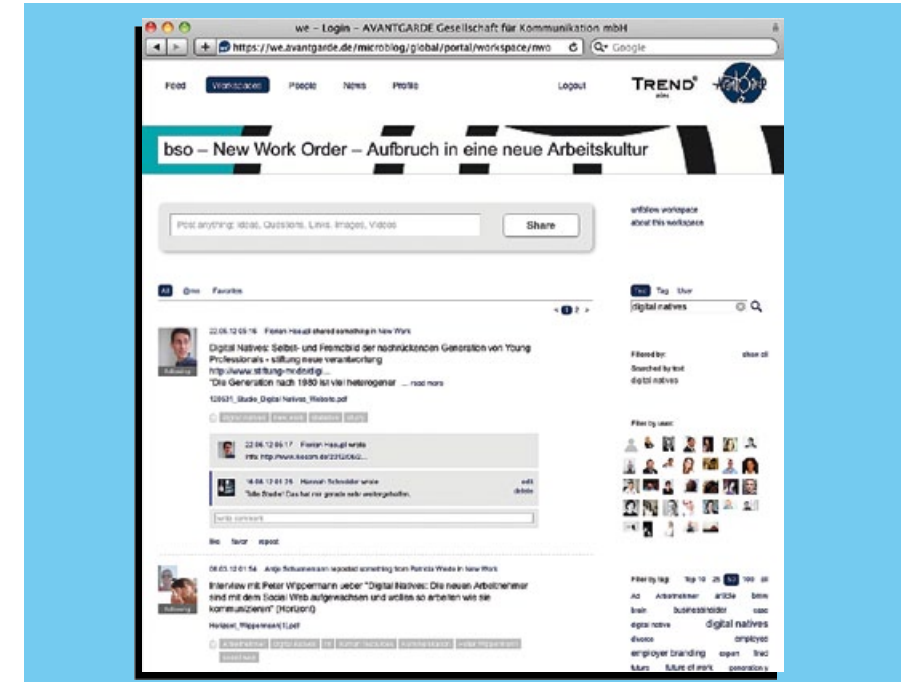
we – Login – AVANTGARDE Gesellschaft für Kommunikation mbH

https://we.avantgarde.de/microblog/global/portal/workspace/nwo

Google

Feed Workspaces People News Profile Logout

TREND

bso – New Work Order – Aufbruch in eine neue Arbeitskultur

Post anything: Ideas, Questions, Links, Images, Videos

Share

unfollow workspace
about this workspace

All @me Favorites

< 1 2 >

22.06.12 09:16 Florian Haupt shared something in New Work

Digital Natives: Selbst- und Fremdbild der nachrückenden Generation von Young Professionals - stiftung neue verantwortung
http://www.stiftung-nv.de/digi...
"Die Generation nach 1980 ist viel heterogener ... read more

120531_Studie_Digital Natives_Website.pdf

digital natives new work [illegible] study

Following

22.06.12 09:17 Florian Haupt wrote
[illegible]

18.06.12 01:26 Hannah Schneider wrote
Tolle Studie! Das hat mir gerade sehr weitergeholfen.

edit
delete

write comment

like favor repost

08.03.12 01:56 Antje Schuhmann reposted something from Patricia Wede in New Work

Interview mit Peter Wippermann ueber "Digital Natives: Die neuen Arbeitnehmer sind mit dem Social Web aufgewachsen und wollen so arbeiten wie sie kommunizieren" (Horizont)

Horizont_Wippermann(1).pdf

Following

Arbeitnehmer digital natives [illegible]

Text Tag User

digital natives

Filtered by: show all
Searched by text:
digital natives

Filter by user:

Filter by tag: Top 10 25 50 100 all

Ad Arbeitnehmer article bmw
brain businessinsider case
digital native digital natives
divorce employer
employer branding expert fired
future future of work generation y